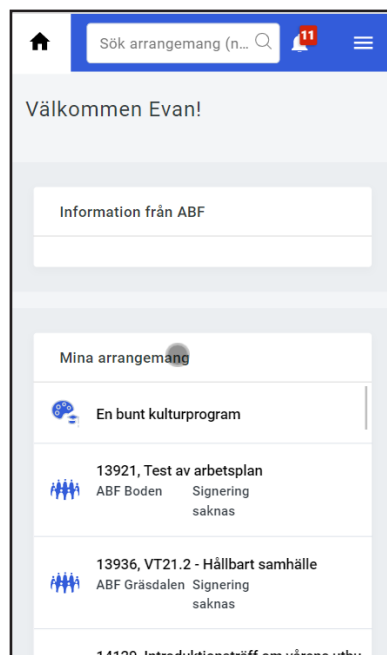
Sök arrangemang (n...

11

Välkommen Evan!

Information från ABF

Mina arrangemang

En bunt kulturprogram

13921, Test av arbetsplan
ABF Boden Signering saknas

13936, VT21.2 - Hållbart samhälle
ABF Gräsdalen Signering saknas

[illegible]